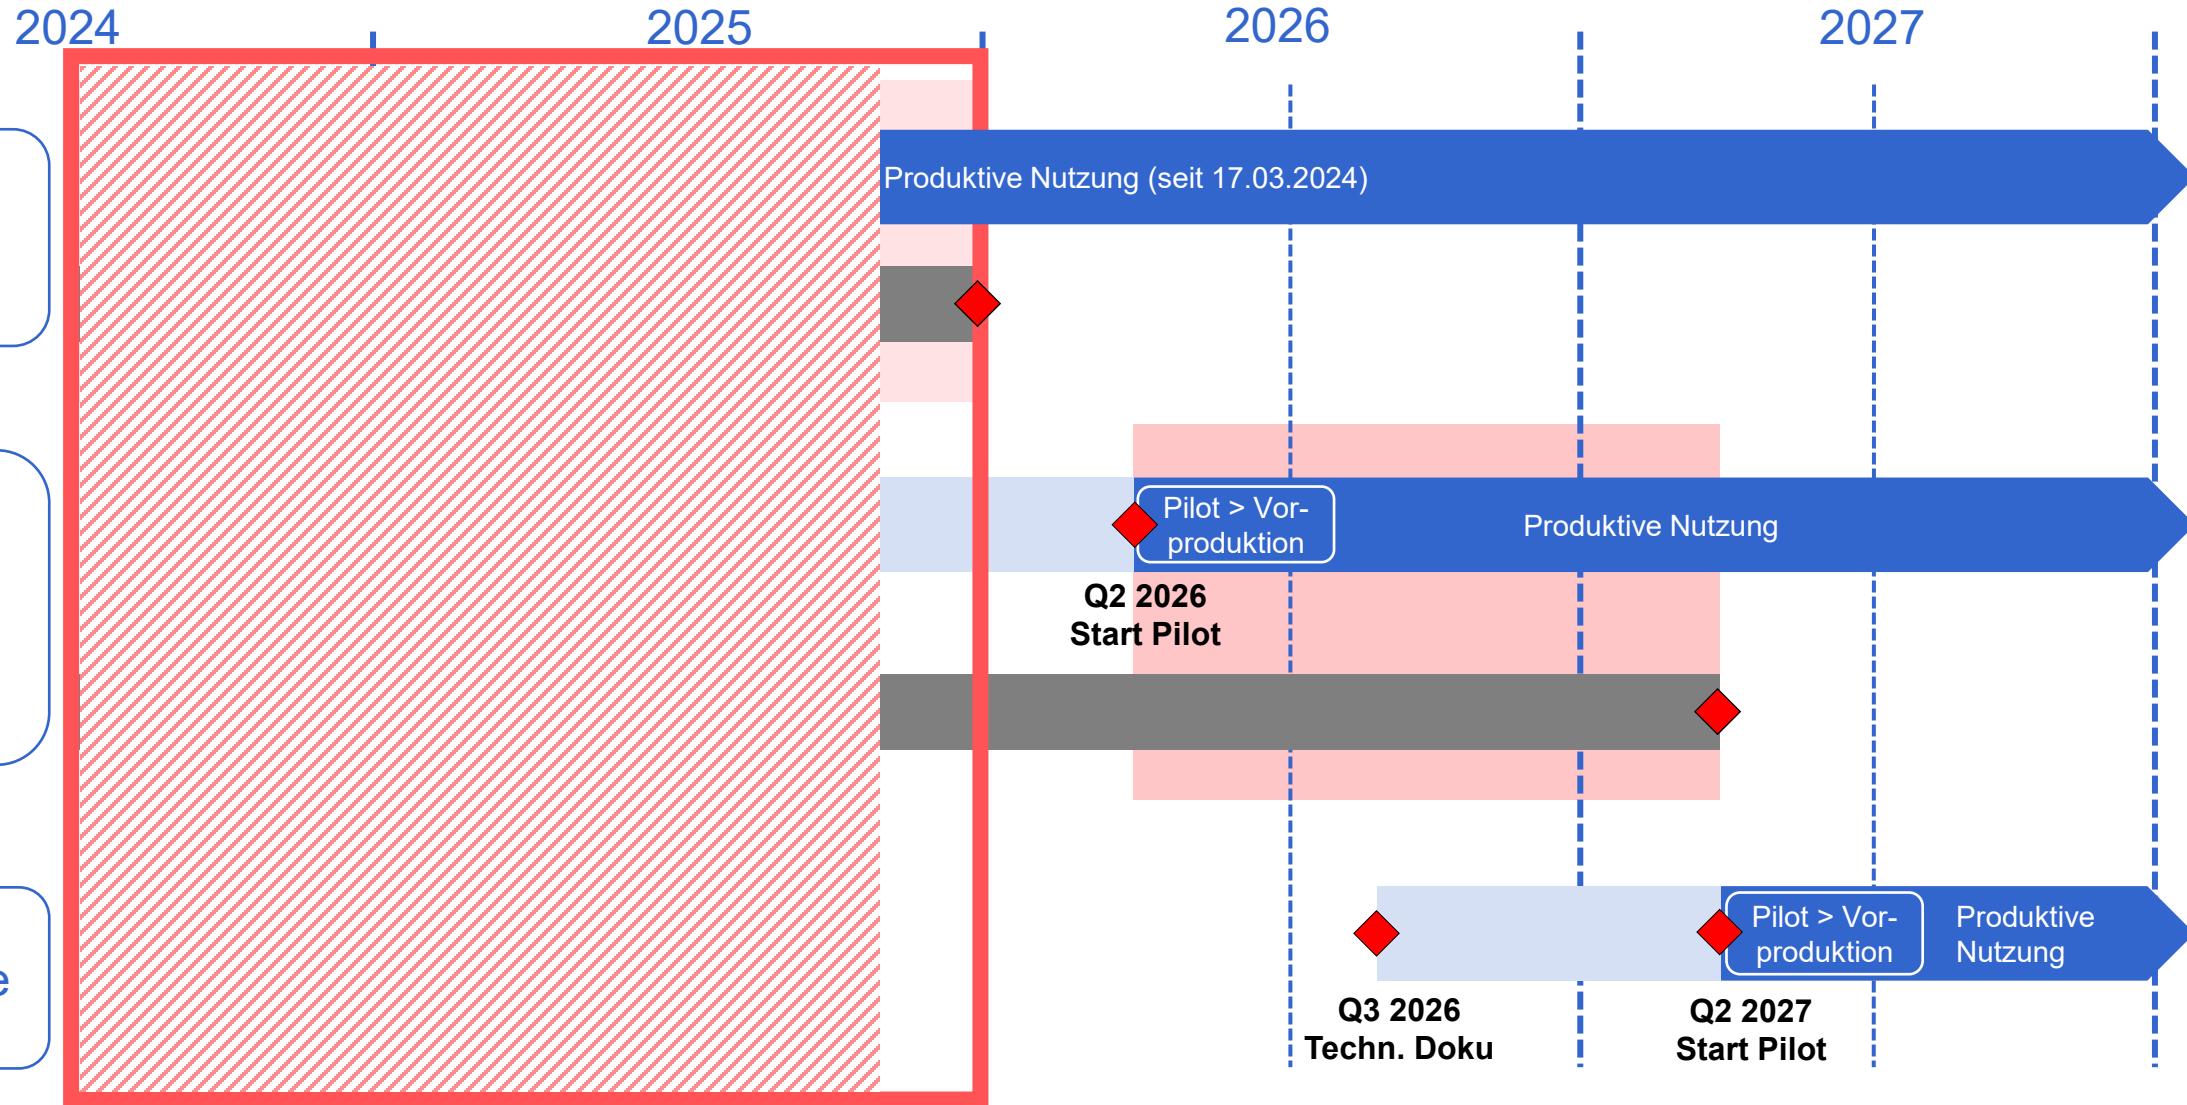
2024
2025
2026
2027

Produktive Nutzung (seit 17.03.2024)

Pilot > Vorproduktion
Produktive Nutzung
Q2 2026
Start Pilot

Pilot > Vorproduktion
Produktive Nutzung
Q3 2026
Techn. Doku
Q2 2027
Start Pilot

e